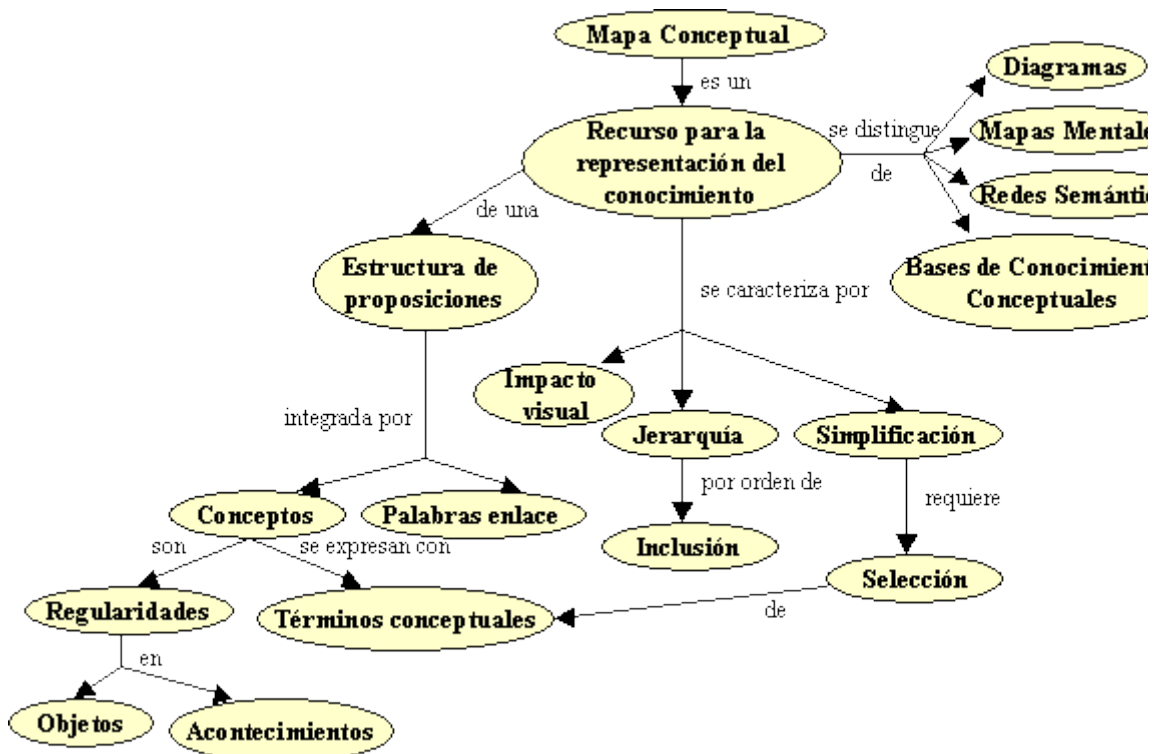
Mapa Conceptual

es un

Recurso para la representación del conocimiento

se distingue de

Diagramas

Mapas Mental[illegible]

Redes Semánti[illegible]

Bases de Conocimient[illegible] Conceptuales

de una

Estructura de proposiciones

se caracteriza por

integrada por

Impacto visual

Jerarquía

Simplificación

por orden de

requiere

Conceptos

Palabras enlace

Inclusión

son

se expresan con

Selección

Regularidades

Términos conceptuales

de

en

Objetos

Acontecimientos